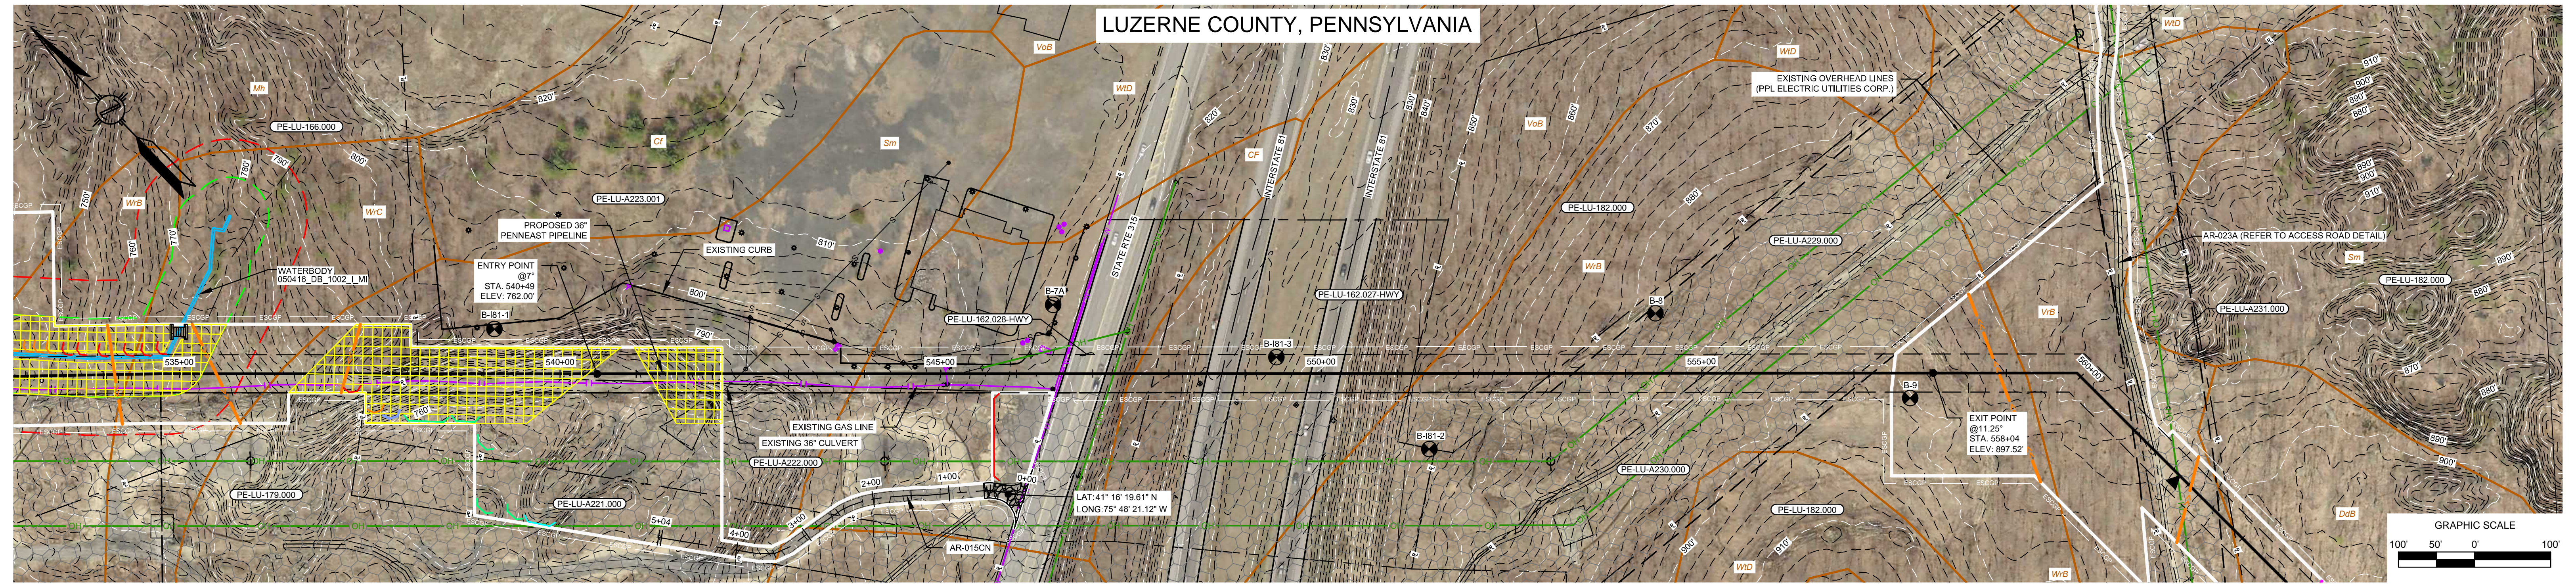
LUZERNE COUNTY, PENNSYLVANIA

Mh
PE-LU-166.000
WrB
WrC
790'
800'
780'
750'
760'
770'
820'
VoB
WtD
Cf
Sm
CF
PE-LU-A223.001
PROPOSED 36" PENNEAST PIPELINE
EXISTING CURB
810'
WATERBODY 050416_DB_1002_I_MI
ENTRY POINT @7° STA. 540+49 ELEV: 762.00'
B-I81-1
800'
790'
PE-LU-162.028-HWY
B-7A
STATE RTE 315
INTERSTATE 81
INTERSTATE 81
820'
830'
830'
830'
840'
850'
860'
870'
880'
VoB
WtD
EXISTING OVERHEAD LINES (PPL ELECTRIC UTILITIES CORP.)
PE-LU-182.000
PE-LU-A229.000
PE-LU-162.027-HWY
WrB
B-8
B-I81-3
535+00
540+00
545+00
550+00
555+00
560+00
780'
EXISTING GAS LINE
EXISTING 36" CULVERT
PE-LU-A222.000
B-I81-2
PE-LU-A230.000
PE-LU-179.000
PE-LU-A221.000
2+00
1+00
0+00
3+00
4+00
5+04
LAT:41° 16' 19.61" N
LONG:75° 48' 21.12" W
AR-015CN
PE-LU-182.000
900'
910'
WtD
WrB
VrB
B-9
EXIT POINT @11.25° STA. 558+04 ELEV: 897.52'
AR-023A (REFER TO ACCESS ROAD DETAIL)
Sm
PE-LU-182.000
PE-LU-A231.000
910'
900'
890'
880'
890'
900'
910'
890'
880'
870'
880'
890'
900'
DdB
GRAPHIC SCALE
100' 50' 0' 100'